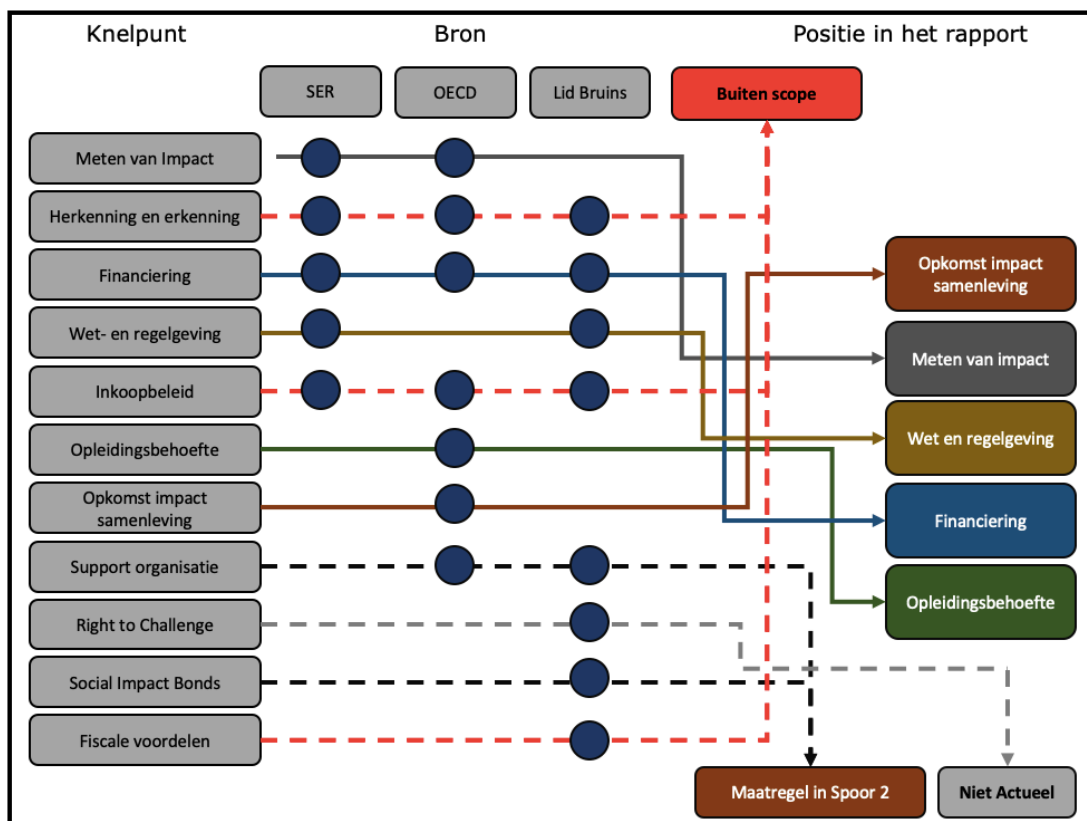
Knelpunt

Bron

Positie in het rapport

SER

OECD

Lid Bruins

Buiten scope

Meten van Impact

Herkenning en erkenning

Financiering

Wet- en regelgeving

Inkoopbeleid

Opleidingsbehoefte

Opkomst impact samenleving

Support organisatie

Right to Challenge

Social Impact Bonds

Fiscale voordelen

Opkomst impact samenleving

Meten van impact

Wet en regelgeving

Financiering

Opleidingsbehoefte

Maatregel in Spoor 2

Niet Actueel